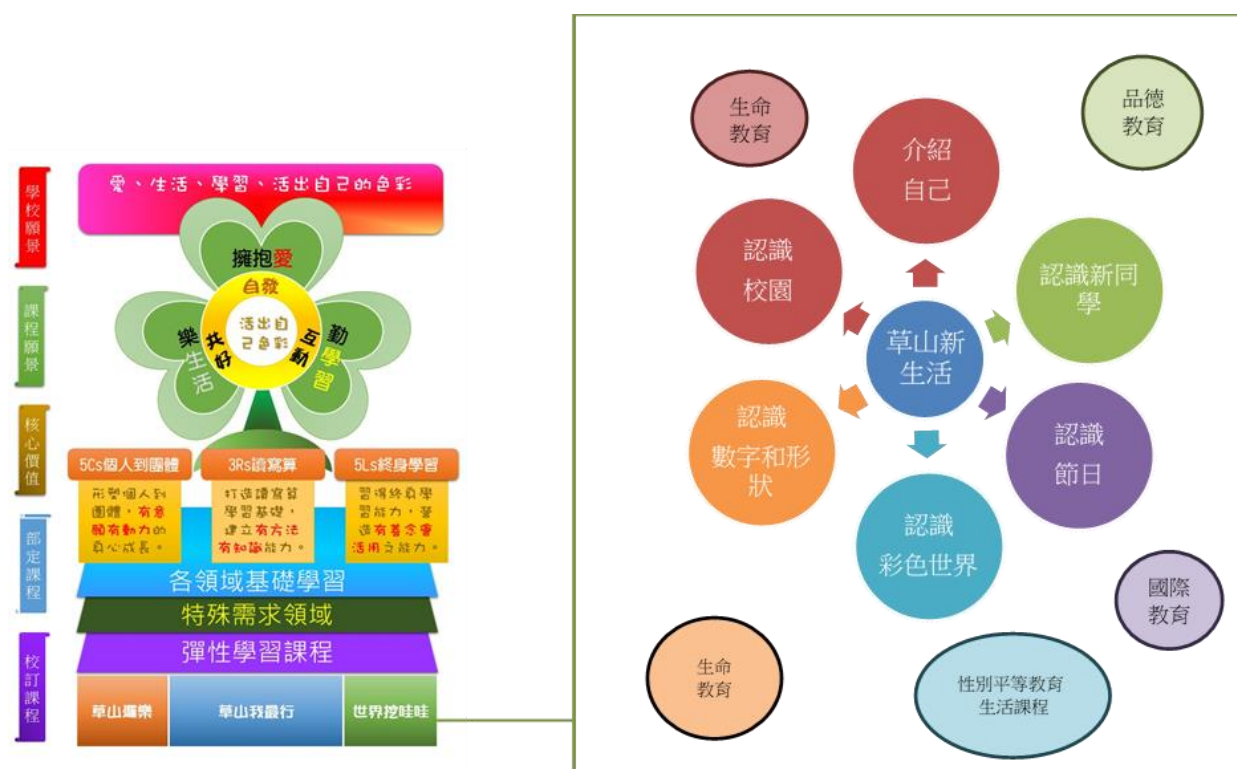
學校願景

愛、生活、學習、活出自己的色彩

課程願景

擁抱愛

自發

樂生活

共好

活出自己色彩

互動

勤學習

核心價值

5Cs個人到團體

形塑個人到團體，有意願有動力的身心成長。

3Rs讀寫算

打造讀寫算學習基礎，建立有方法有知識能力。

5Ls終身學習

習得終身學習能力，營造有善念會活用之能力。

部定課程

各領域基礎學習

特殊需求領域

校訂課程

彈性學習課程

草山躍樂

草山我最行

世界挖哇哇

生命教育

品德教育

介紹自己

認識校園

認識新同學

草山新生活

認識數字和形狀

認識節日

認識彩色世界

國際教育

生命教育

性別平等教育生活課程